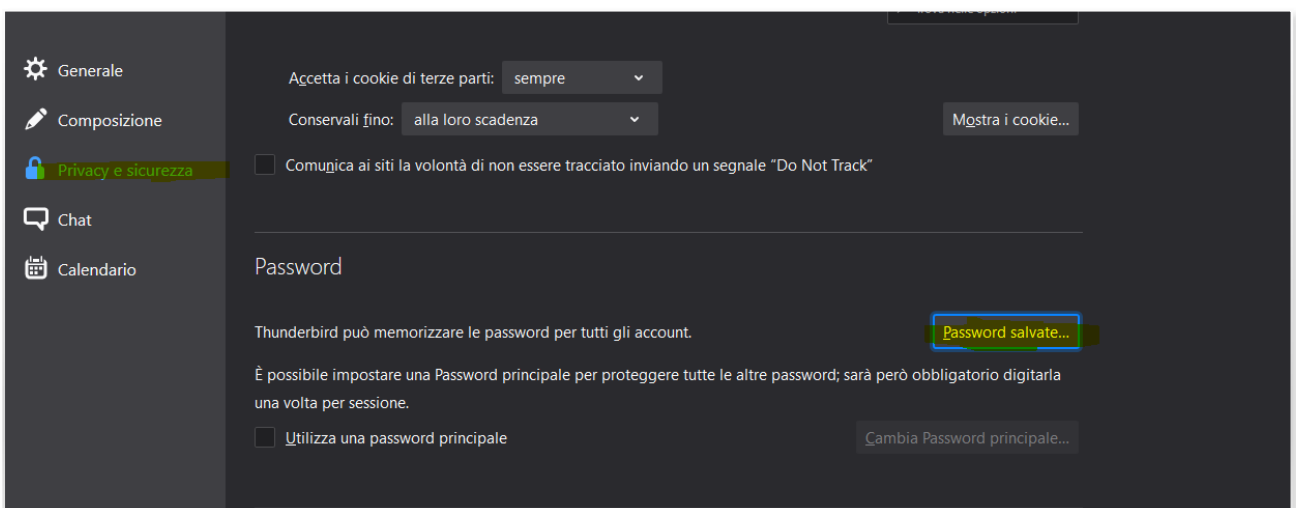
Generale
Composizione
Privacy e sicurezza
Chat
Calendario

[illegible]

Accetta i cookie di terze parti: sempre
Conservali fino: alla loro scadenza
Mostra i cookie…
Comunica ai siti la volontà di non essere tracciato inviando un segnale “Do Not Track”

Password

Thunderbird può memorizzare le password per tutti gli account.
Password salvate…
È possibile impostare una Password principale per proteggere tutte le altre password; sarà però obbligatorio digitarla una volta per sessione.
Utilizza una password principale
Cambia Password principale…